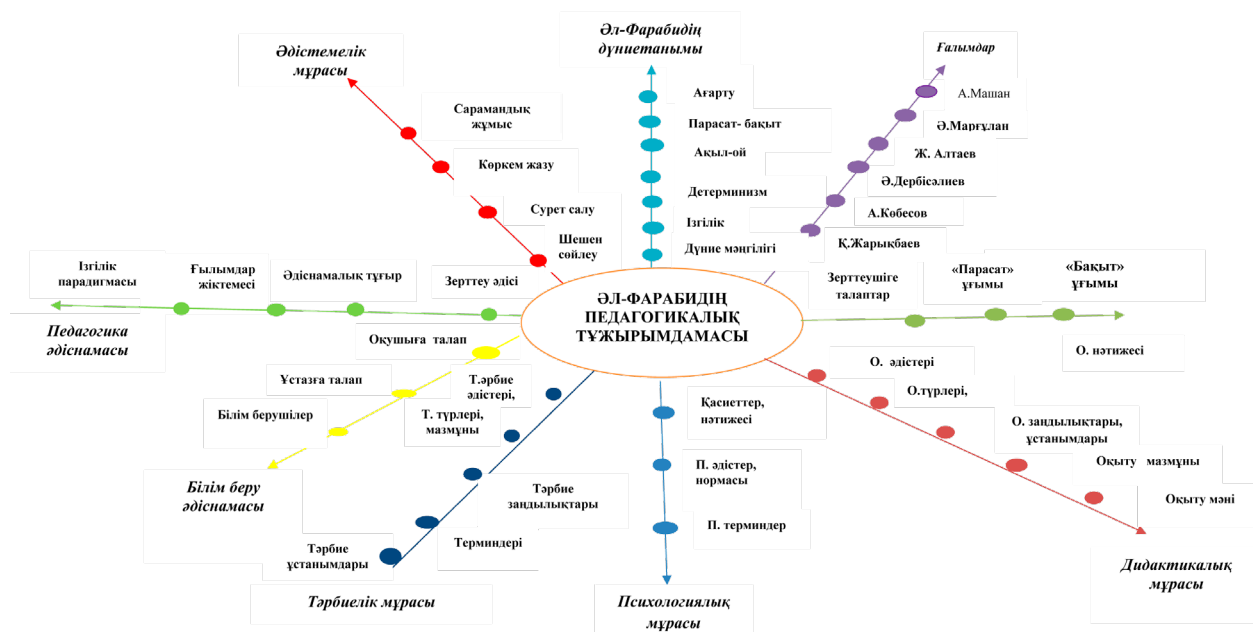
ӘЛ-ФАРАБИДІҢ ПЕДАГОГИКАЛЫҚ ТҰЖЫРЫМДАМАСЫ

Әл-Фарабидің дүниетанымы
Ағарту
Парасат- бақыт
Ақыл-ой
Детерминизм
Ізгілік
Дүние мәңгілігі

Әдістемелік мұрасы
Сарамандық жұмыс
Көркем жазу
Сурет салу
Шешен сөйлеу
Зерттеу әдісі

Ғалымдар
А.Машан
Ә.Марғұлан
Ж. Алтаев
Ә.Дербісәлиев
А.Көбесов
Қ.Жарықбаев
Зерттеушіге талаптар

Педагогика әдіснамасы
Ізгілік парадигмасы
Ғылымдар жіктемесі
Әдіснамалық тұғыр

«Парасат» ұғымы
«Бақыт» ұғымы
О. нәтижесі

Оқушыға талап
Ұстазға талап
Білім берушілер
Т.әрбие әдістері,
Т. түрлері, мазмұны
Білім беру әдіснамасы

Тәрбие заңдылықтары
Терминдері
Тәрбие ұстанымдары
Тәрбиелік мұрасы

Қасиеттер, нәтижесі
П. әдістер, нормасы
П. терминдер
Психологиялық мұрасы

О. әдістері
О.түрлері,
О. заңдылықтары, ұстанымдары
Оқыту мазмұны
Оқыту мәні
Дидактикалық мұрасы